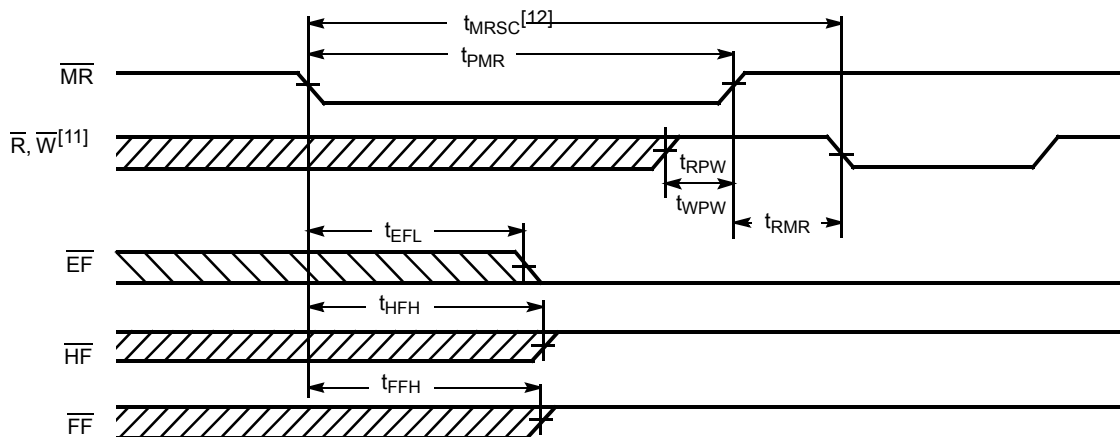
$t_{MRSC}^{[12]}$

$t_{PMR}$

$\overline{MR}$

$\overline{R}$, $\overline{W}^{[11]}$

$t_{RPW}$

$t_{WPW}$

$t_{RMR}$

$t_{EFL}$

$\overline{EF}$

$t_{HFH}$

$\overline{HF}$

$t_{FFH}$

$\overline{FF}$